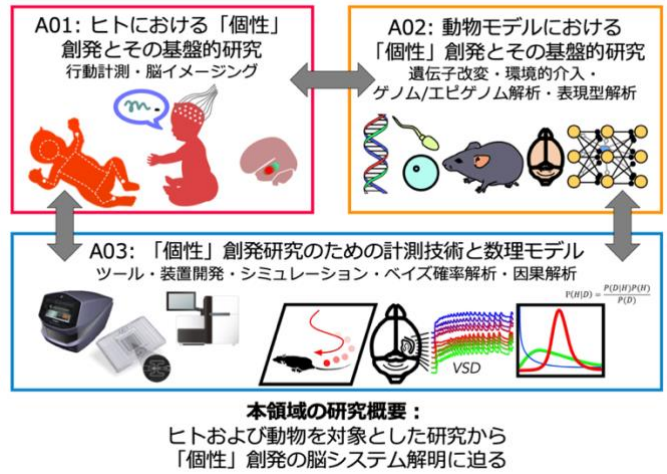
A01: ヒトにおける「個性」創発とその基盤的研究
行動計測・脳イメージング

A02: 動物モデルにおける「個性」創発とその基盤的研究
遺伝子改変・環境的介入・ゲノム/エピゲノム解析・表現型解析

A03: 「個性」創発研究のための計測技術と数理モデル
ツール・装置開発・シミュレーション・ベイズ確率解析・因果解析

$P(H|D) = \frac{P(D|H)P(H)}{P(D)}$

VSD

本領域の研究概要：
ヒトおよび動物を対象とした研究から
「個性」創発の脳システム解明に迫る